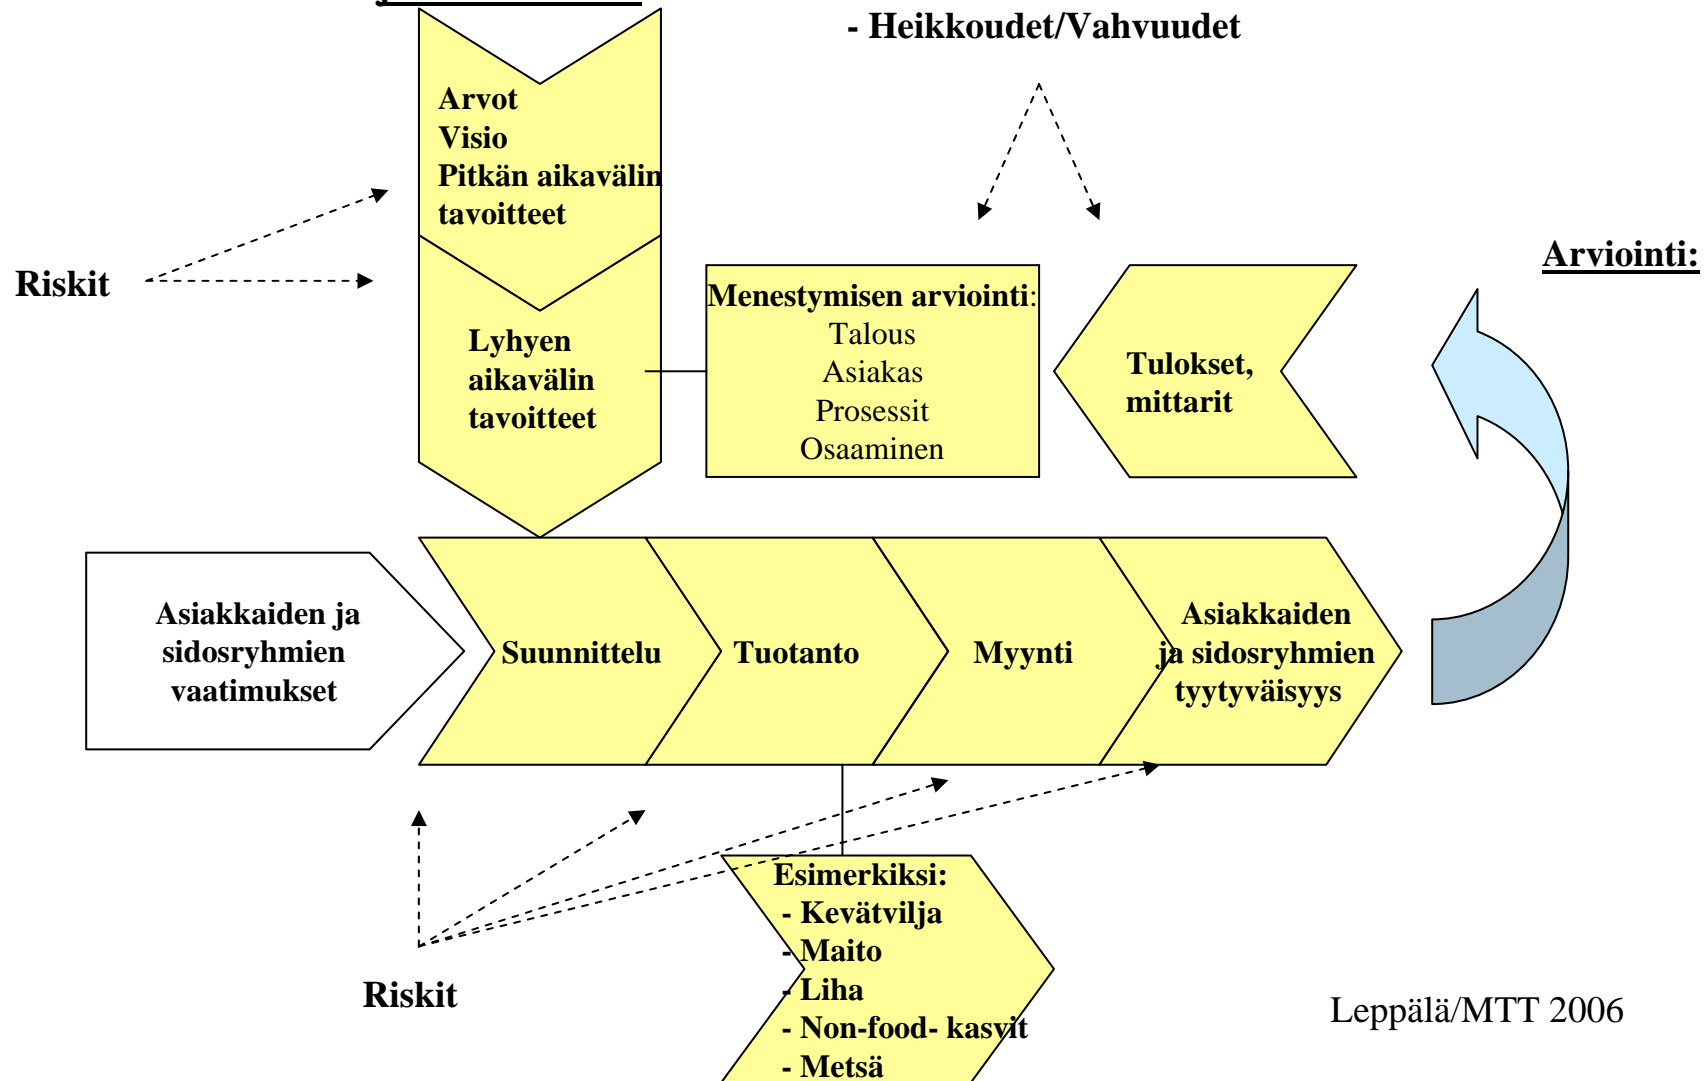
- Heikkoudet/Vahvuudet

Arvot
Visio
Pitkän aikavälin tavoitteet

Riskit

Lyhyen aikavälin tavoitteet

Menestymisen arviointi:
Talous
Asiakas
Prosessit
Osaaminen

Tulokset, mittarit

Arviointi:

Asiakkaiden ja sidosryhmien vaatimukset

Suunnittelu

Tuotanto

Myynti

Asiakkaiden ja sidosryhmien tyytyväisyys

Esimerkiksi:
- Kevätvilja
- Maito
- Liha
- Non-food- kasvit
- Metsä

Riskit

Leppälä/MTT 2006